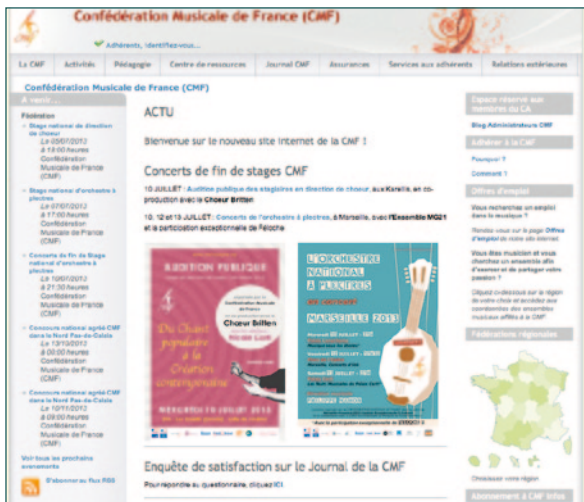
Confédération Musicale de France (CMF)

Adhérents, identifiez-vous...

La CMF | Activités | Pédagogie | Centre de ressources | Journal CMF | Assurances | Services aux adhérents | Relations extérieures

Confédération Musicale de France (CMF)

A venir...

Fédération

Stage national de direction de choeur
Le 03/07/2012 à 18:00 Heures Confédération Musicale de France (CMF)

Stage national d'orchestre à plectres
Le 07/07/2012 à 17:00 Heures Confédération Musicale de France (CMF)

Concerts de fin de Stage national d'orchestre à plectres
Le 10/07/2012 à 21:30 Heures Confédération Musicale de France (CMF)

Concours national agréé CMF dans le Nord Pas-de-Calais
Le 13/10/2012 à 00:00 Heures Confédération Musicale de France (CMF)

Concours national agréé CMF dans le Nord Pas-de-Calais
Le 10/11/2012 à 08:00 Heures Confédération Musicale de France (CMF)

Voir tous les prochains évenements

S'abonner au flux RSS

ACTU

Bienvenue sur le nouveau site internet de la CMF !

Concerts de fin de stages CMF

10 JUILLET : Audition publique des stagiaires en direction de choeur aux Karellis, en coproduction avec le Choeur Britten

10, 12 et 13 JUILLET : Concerts de l'orchestre à plectres, à Marseille, avec l'Ensemble MG21 et la participation exceptionnelle de Félocha

AUDITION PUBLIQUE

Confédération Musicale de France

Choeur Britten

Du Chant populaire à la Création contemporaine

MERCREDI 10 JUILLET 2013

L'ORCHESTRE NATIONAL À PLECTRES

MARSEILLE 2013

Enquête de satisfaction sur le Journal de la CMF

Pour répondre au questionnaire, cliquez ICI

Espace réservé aux membres du CA

Blog Administrateurs CMF

Adhérer à la CMF

Pourquoi ?

Comment ?

Offres d'emploi

Vous recherchez un emploi dans la musique ?

Rendez-vous sur la page Offres d'emploi de notre site internet

Vous êtes musicien et vous cherchez un ensemble afin d'exercer et de partager votre passion ?

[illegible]

Fédérations régionales

Choisissez votre région

Abonnement à CMF Infos